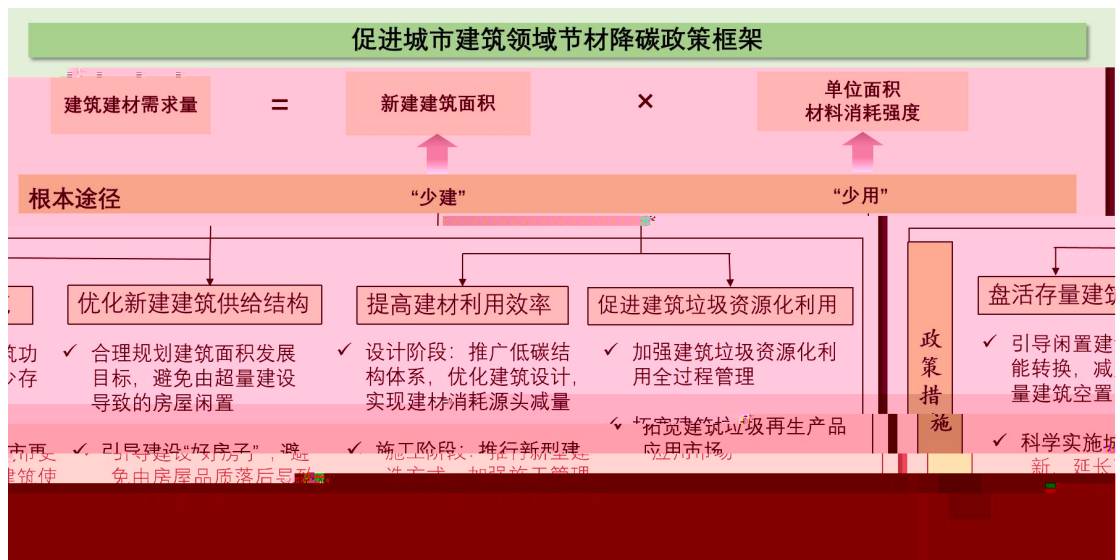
促进城市建筑领域节材降碳政策框架

建筑建材需求量 = 新建建筑面积 × 单位面积材料消耗强度

根本途径 “少建” “少用”

优化新建建筑供给结构

✓ 合理规划建筑面积发展目标，避免由超量建设导致的房屋闲置

✓ 引导建设“好房子”，避免由房屋品质落后导致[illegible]

提高建材利用效率

✓ 设计阶段：推广低碳结构体系，优化建筑设计，实现建材消耗源头减量

✓ 施工阶段：推行新型建造方式，加强施工管理

促进建筑垃圾资源化利用

✓ 加强建筑垃圾资源化利用全过程管理

✓ 拓宽建筑垃圾再生产品应用市场

政策措施

盘活存量建筑

✓ 引导闲置建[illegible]能转换，减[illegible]量建筑空置

✓ 科学实施城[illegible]新，延长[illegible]

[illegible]筑功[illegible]存

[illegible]市更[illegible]建筑使